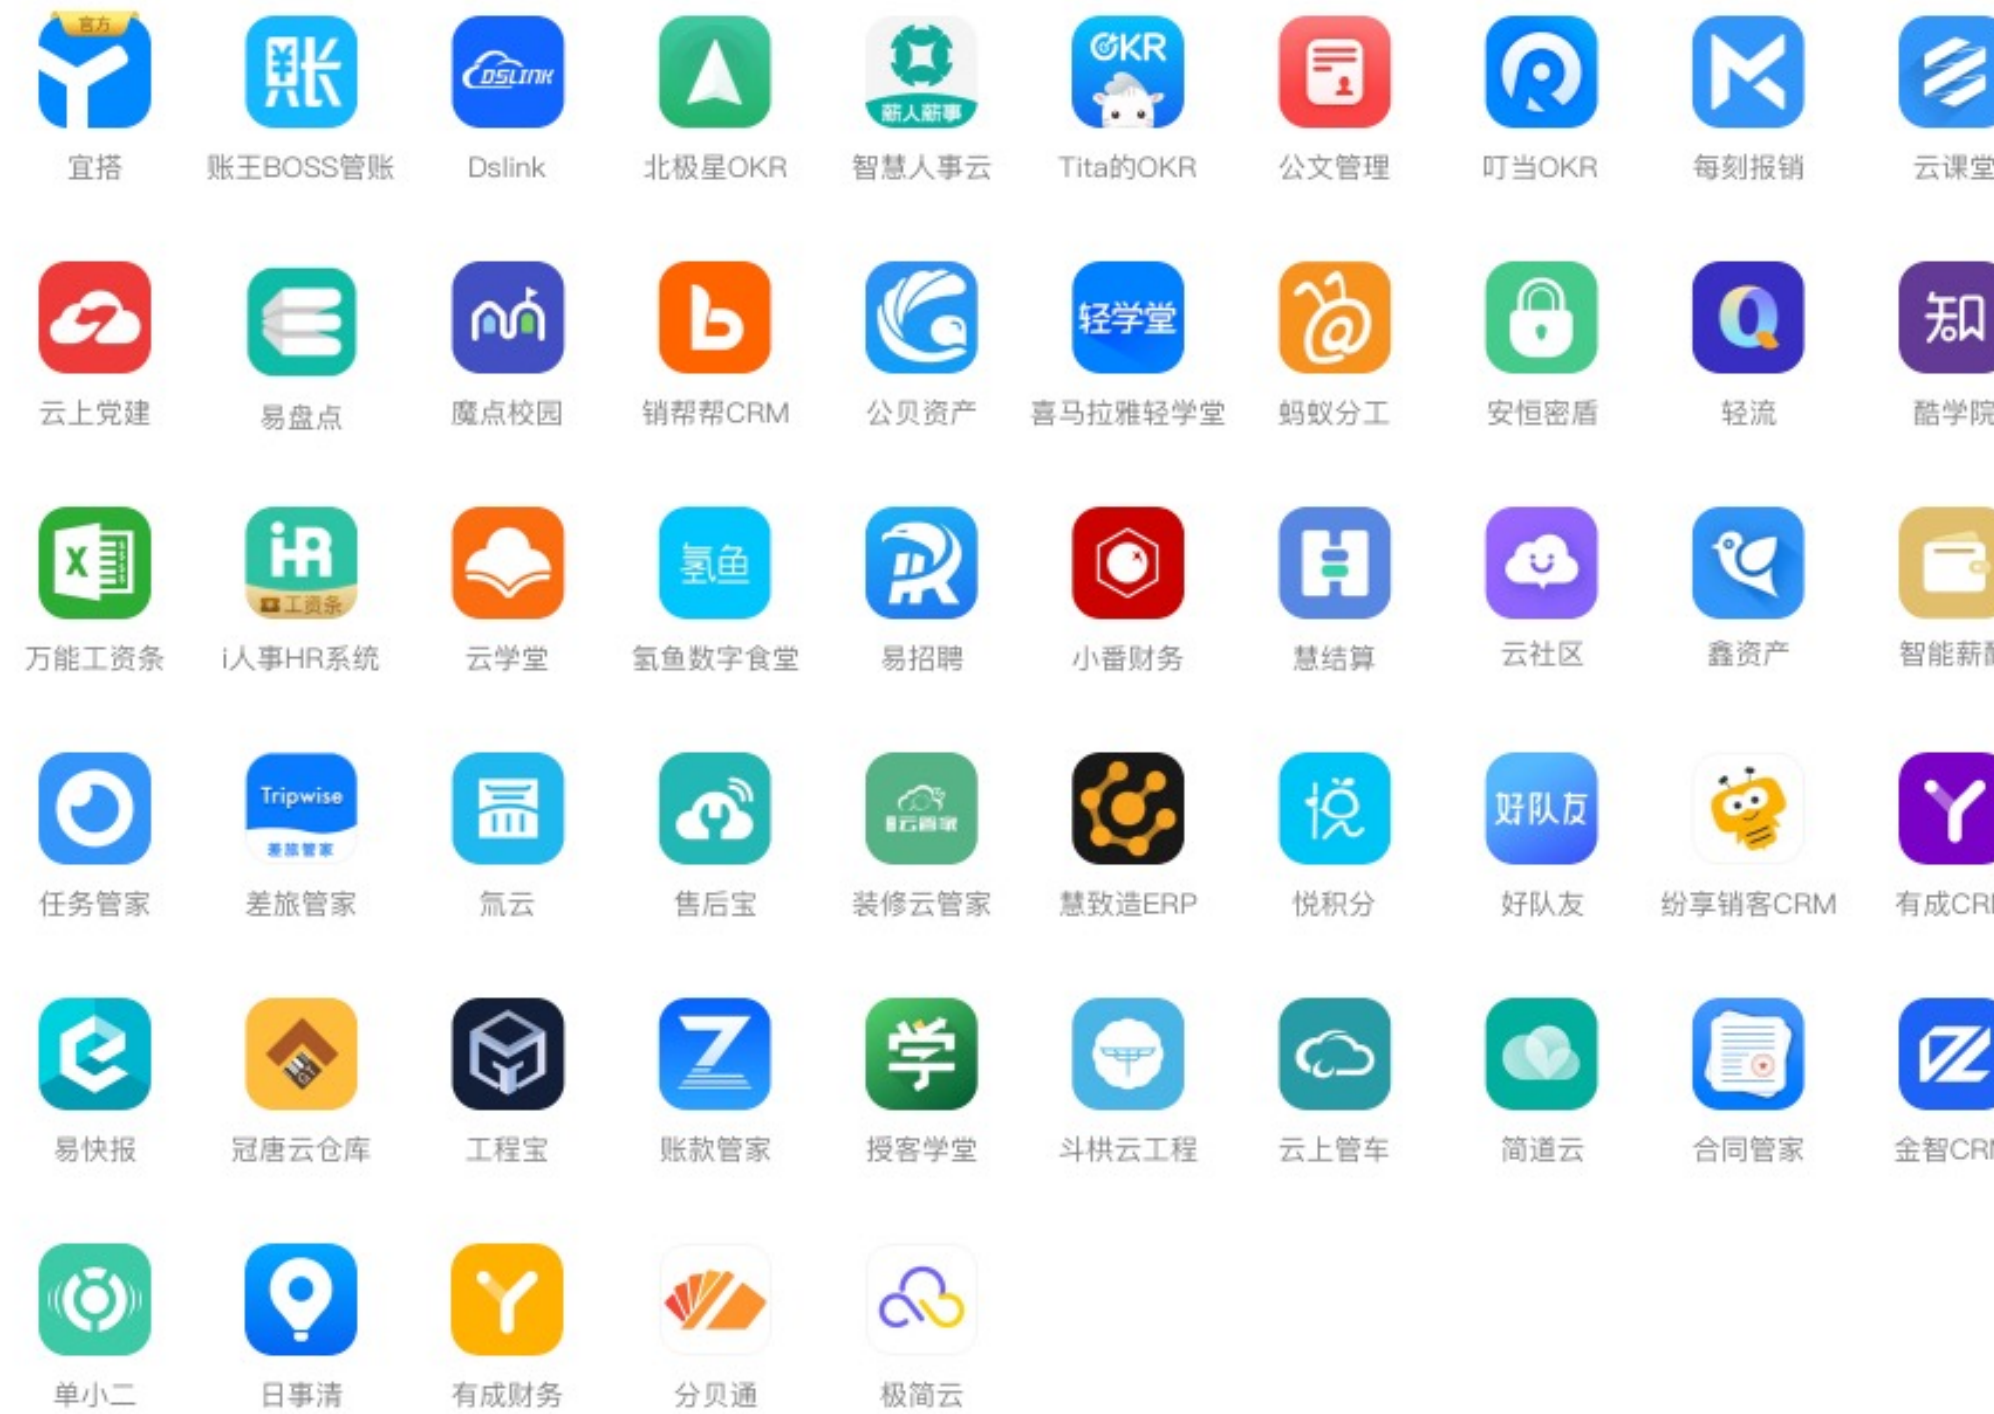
官方
宜搭
账
账王BOSS管账
DSLINK
Dslink
北极星OKR
薪人薪事
智慧人事云
OKR
Tita的OKR
公文管理
叮当OKR
每刻报销
云课堂

云上党建
易盘点
魔点校园
销帮帮CRM
公贝资产
轻学堂
喜马拉雅轻学堂
蚂蚁分工
安恒密盾
轻流
知
酷学院

万能工资条
iR
工资条
i人事HR系统
云学堂
氢鱼
氢鱼数字食堂
易招聘
小番财务
慧结算
云社区
鑫资产
智能薪

任务管家
Tripwise
差旅管家
氚云
售后宝
装修云管家
慧致造ERP
悦
悦积分
好队友
好队友
纷享销客CRM
有成CR

易快报
冠唐云仓库
工程宝
账款管家
学
授客学堂
斗栱云工程
云上管车
简道云
合同管家
金智CR

单小二
日事清
有成财务
分贝通
极简云